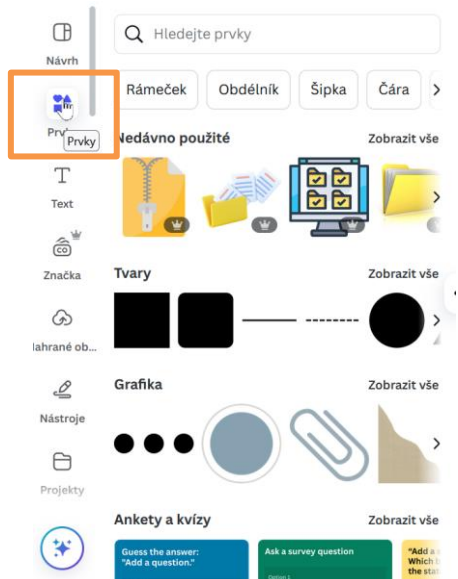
Návrh

Prv

Prvky

Text

Značka

lahrané ob...

Nástroje

Projekty

Hledejte prvky

Rámeček

Obdélník

Šipka

Čára

Nedávno použité

Zobrazit vše

Tvary

Zobrazit vše

Grafika

Zobrazit vše

Ankety a kvízy

Zobrazit vše

Guess the answer: "Add a question."

Ask a survey question

"Add a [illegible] Which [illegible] the sta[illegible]